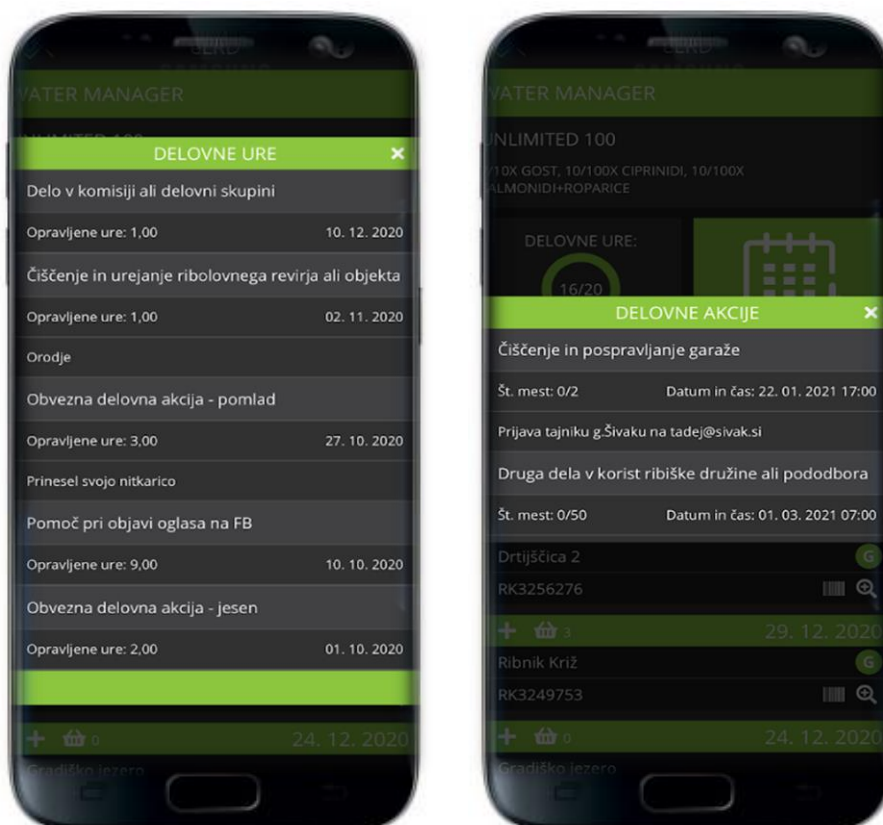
VATER MANAGER

DELOVNE URE ×

Delo v komisiji ali delovni skupini

Opravljene ure: 1,00 10. 12. 2020

Čiščenje in urejanje ribolovnega revirja ali objekta

Opravljene ure: 1,00 02. 11. 2020

Orodje

Obvezna delovna akcija - pomlad

Opravljene ure: 3,00 27. 10. 2020

Prinesel svojo nitkarico

Pomoč pri objavi oglasa na FB

Opravljene ure: 9,00 10. 10. 2020

Obvezna delovna akcija - jesen

Opravljene ure: 2,00 01. 10. 2020

0 24. 12. 2020

Gradiško jezero

VATER MANAGER

UNLIMITED 100

10X GOST, 10/100X CIPRINIDI, 10/100X ALMONIDI+ROPARICE

DELOVNE URE:

16/20

DELOVNE AKCIJE ×

Čiščenje in pospravljanje garaže

Št. mest: 0/2 Datum in čas: 22. 01. 2021 17:00

Prijava tajniku g.Šivaku na tadej@sivak.si

Druga dela v korist ribiške družine ali pododbora

Št. mest: 0/50 Datum in čas: 01. 03. 2021 07:00

Drtijščica 2 G

RK3256276

3 29. 12. 2020

Ribnik Križ G

RK3249753

0 24. 12. 2020

Gradiško jezero